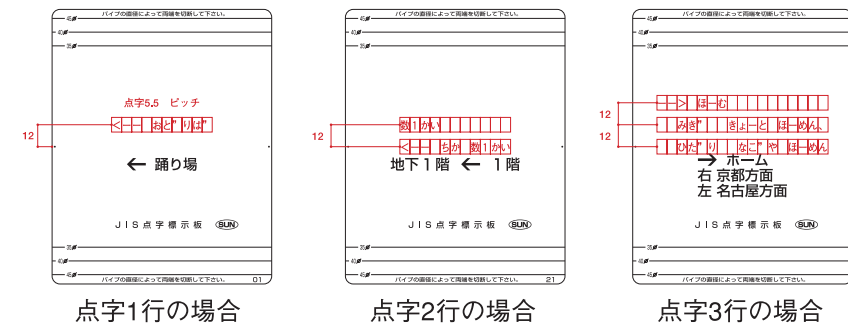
パイプの直径によって両端を切断して下さい。
45ø
40ø
35ø

点字5.5 ピッチ
12
<-- おど" りば"
← 踊り場

JIS点字標示板 SUN
35ø
40ø
45ø
パイプの直径によって両端を切断して下さい。 01

点字1行の場合

パイプの直径によって両端を切断して下さい。
45ø
40ø
35ø
12
数1かい
<-- ちか 数1かい
地下1階 ← 1階

JIS点字標示板 SUN
35ø
40ø
45ø
パイプの直径によって両端を切断して下さい。 21

点字2行の場合

パイプの直径によって両端を切断して下さい。
45ø
40ø
35ø
12
12
--> ほーむ
みぎ" きょーと ほーめん
ひだ" り なご" や ほーめん
→ ホーム
右 京都方面
左 名古屋方面

JIS点字標示板 SUN
35ø
40ø
45ø
パイプの直径によって両端を切断して下さい。

点字3行の場合